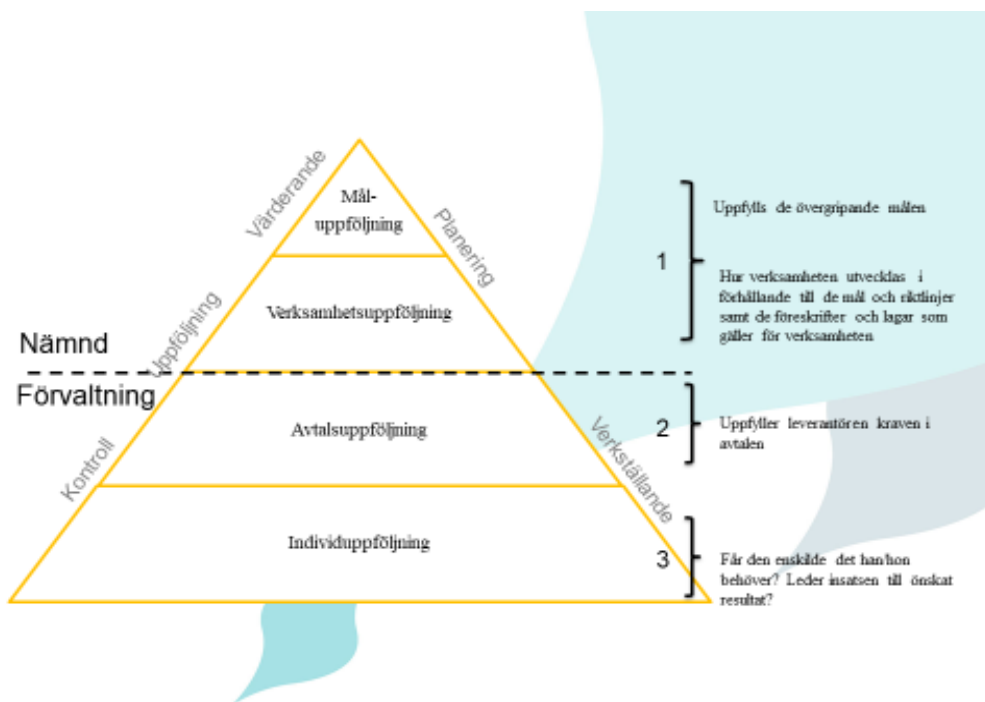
Värderande

Mål-
uppföljning

Planering

Uppföljning

Verksamhetsuppföljning

Nämnd

Förvaltning

Avtalsuppföljning

Kontroll

Verkställande

Individuppföljning

1

Uppfylls de övergripande målen

Hur verksamheten utvecklas i förhållande till de mål och riktlinjer samt de föreskrifter och lagar som gäller för verksamheten

2

Uppfyller leverantören kraven i avtalen

3

Får den enskilde det han/hon behöver? Leder insatsen till önskat resultat?